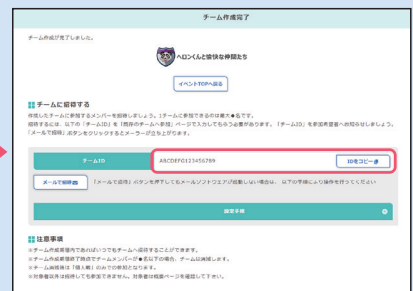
チーム作成完了

チーム作成が完了しました。

ヘロンくんと愉快な仲間たち

イベントTOPへ戻る

チームに招待する

作成したチームに参加するメンバーを招待しましょう。1チームに参加できるのは最大●名です。
招待するには、以下の「チームID」を「既存のチームへ参加」ページで入力してもらう必要があります。「チームID」を参加希望者へお知らせしましょう。
「メールで招待」ボタンをクリックするとメーラーが立ち上がります。

チームID

ABCDEFG123456789

IDをコピー

メールで招待

「メールで招待」ボタンを押下してもメールソフトウェアが起動しない場合は、以下の手順により操作を行ってください

設定手順

注意事項

※チーム作成期間内であればいつでもチームへ招待することができます。
※チーム作成期間で最低でチームメンバーが●名以下の場合、チームは無効となります。
※チーム画面後は「個人戦」のみでの参加となります。
※対象者以外は招待しても参加できません。対象者は概要ページを確認して下さい。